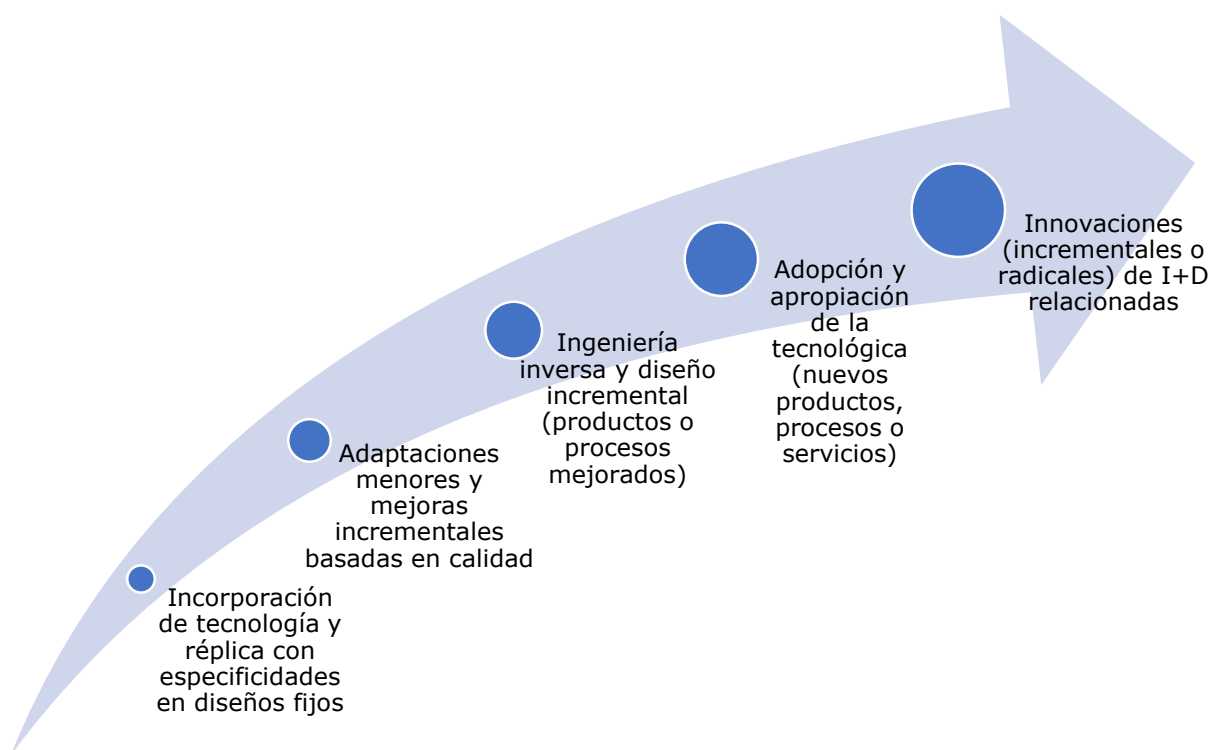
Incorporación de tecnología y réplica con especificidades en diseños fijos

Adaptaciones menores y mejoras incrementales basadas en calidad

Ingeniería inversa y diseño incremental (productos o procesos mejorados)

Adopción y apropiación de la tecnológica (nuevos productos, procesos o servicios)

Innovaciones (incrementales o radicales) de I+D relacionadas